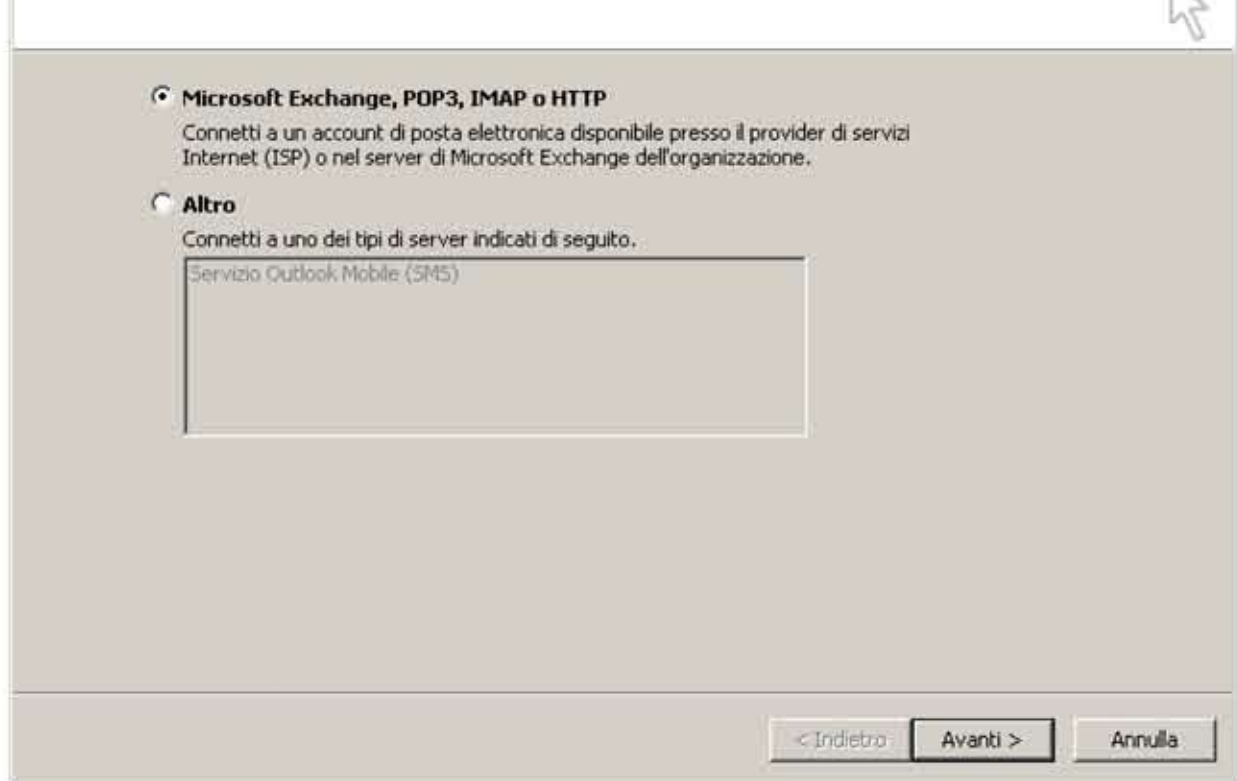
Microsoft Exchange, POP3, IMAP o HTTP

Connetti a un account di posta elettronica disponibile presso il provider di servizi Internet (ISP) o nel server di Microsoft Exchange dell'organizzazione.

Altro

Connetti a uno dei tipi di server indicati di seguito.

Servizio Outlook Mobile (SMS)

< Indietro | Avanti > | Annulla